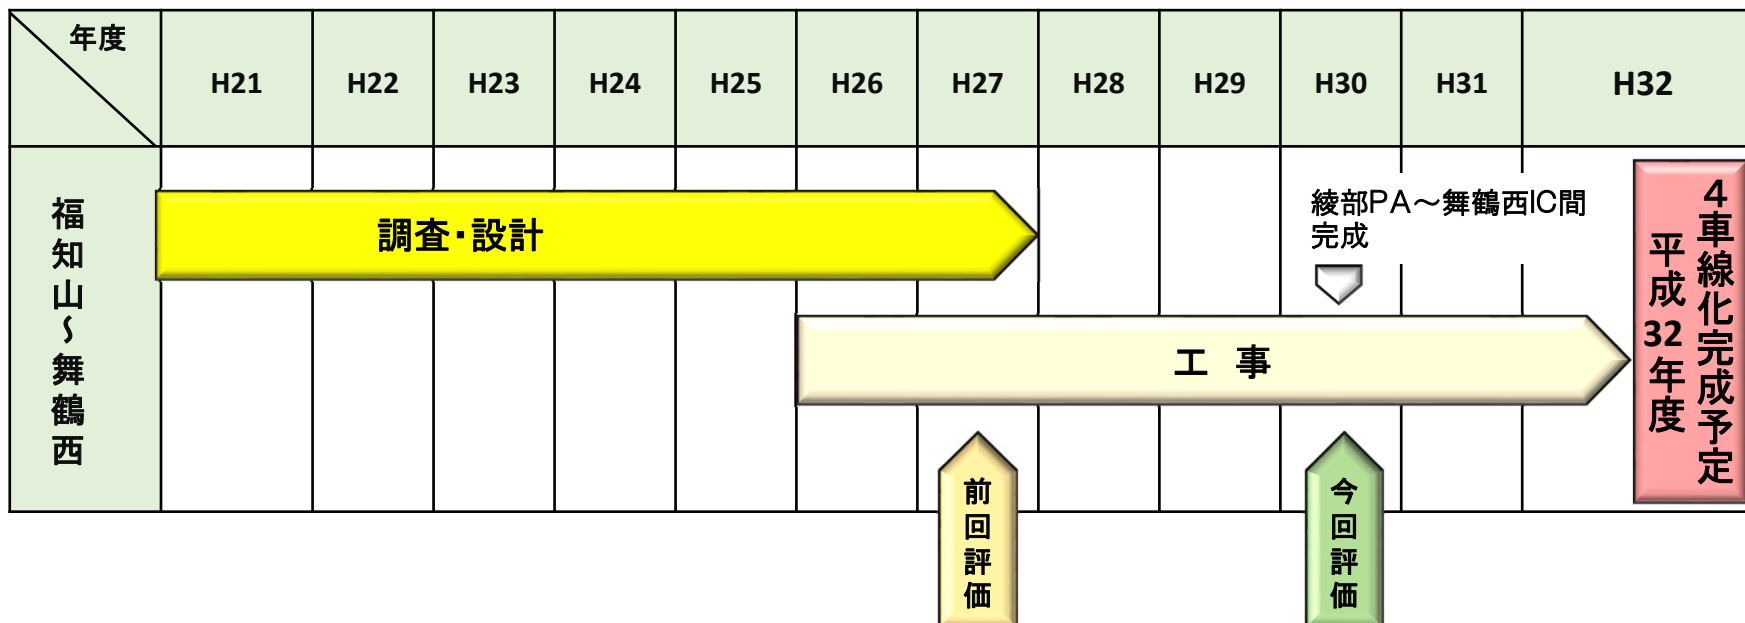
| 年度 | H21 | H22 | H23 | H24 | H25 | H26 | H27 | H28 | H29 | H30 | H31 | H32 |
|---|---|---|---|---|---|---|---|---|---|---|---|---|
| 福知山～舞鶴西 | | | | | | | | | | | | |

調査・設計

綾部PA～舞鶴西IC間完成

工 事

4車線化完成予定

平成32年度

前回評価

今回評価